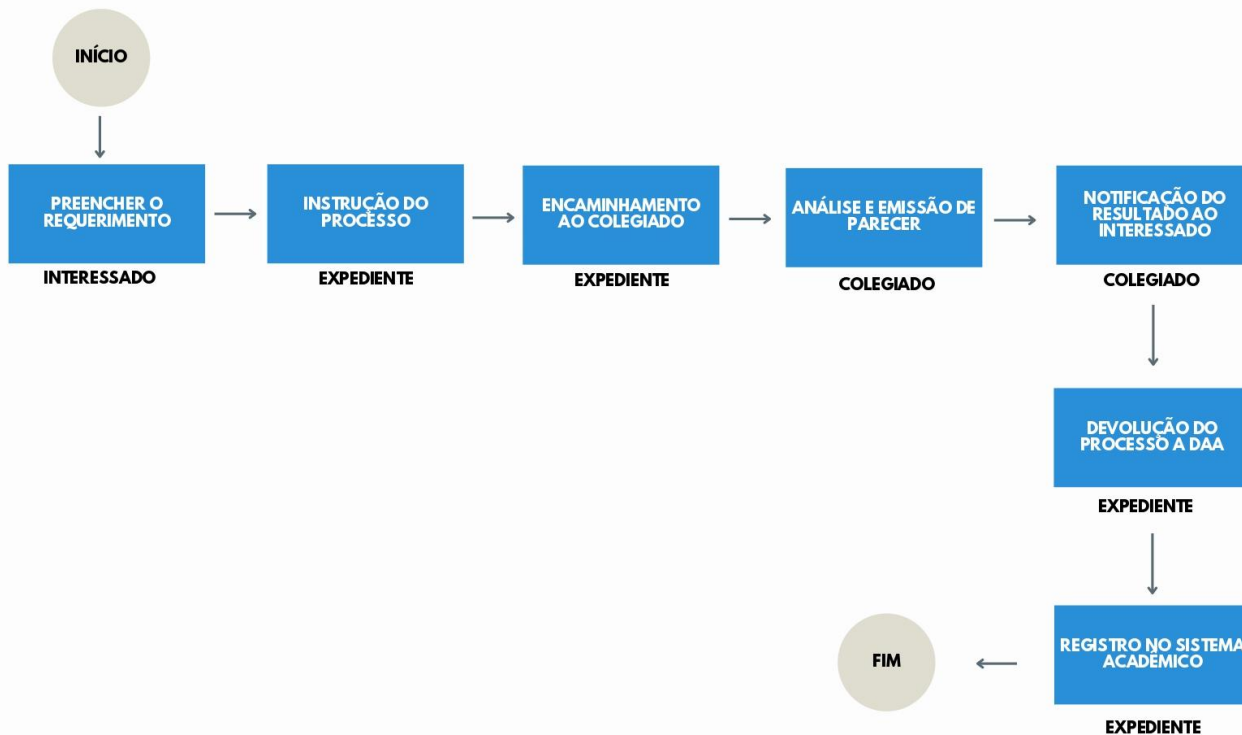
INÍCIO

PREENCHER O REQUERIMENTO

INTERESSADO

INSTRUÇÃO DO PROCESSO

EXPEDIENTE

ENCAMINHAMENTO AO COLEGIADO

EXPEDIENTE

ANÁLISE E EMISSÃO DE PARECER

COLEGIADO

NOTIFICAÇÃO DO RESULTADO AO INTERESSADO

COLEGIADO

DEVOLUÇÃO DO PROCESSO A DAA

EXPEDIENTE

REGISTRO NO SISTEMA ACADÊMICO

EXPEDIENTE

FIM